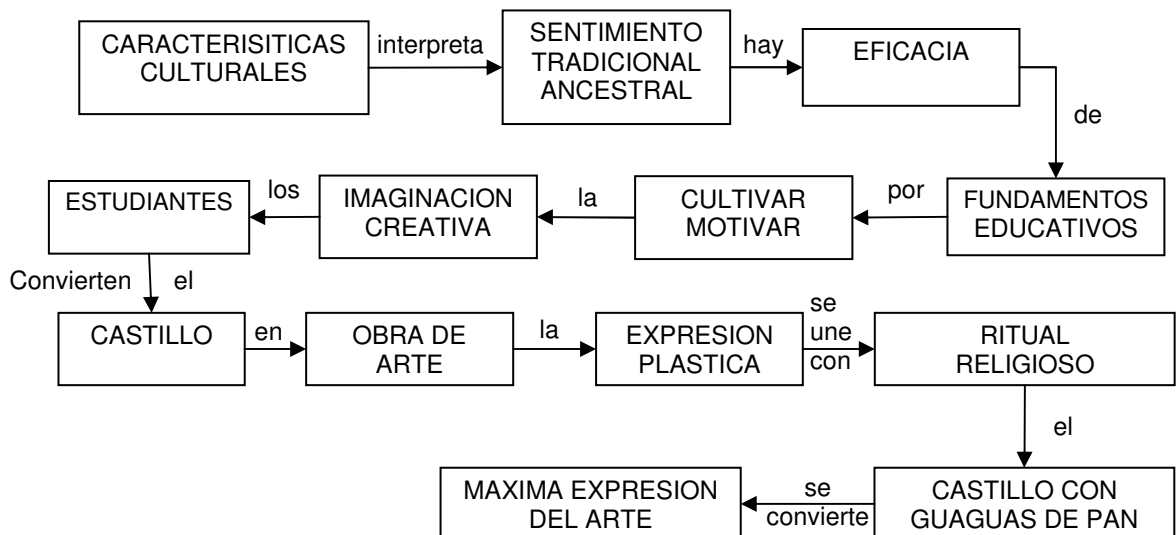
CARACTERISITICAS CULTURALES

interpreta

SENTIMIENTO TRADICIONAL ANCESTRAL

hay

EFICACIA

de

FUNDAMENTOS EDUCATIVOS

por

CULTIVAR MOTIVAR

la

IMAGINACION CREATIVA

los

ESTUDIANTES

Convierten

el

CASTILLO

en

OBRA DE ARTE

la

EXPRESION PLASTICA

se une con

RITUAL RELIGIOSO

el

CASTILLO CON GUAGUAS DE PAN

se convierte

MAXIMA EXPRESION DEL ARTE